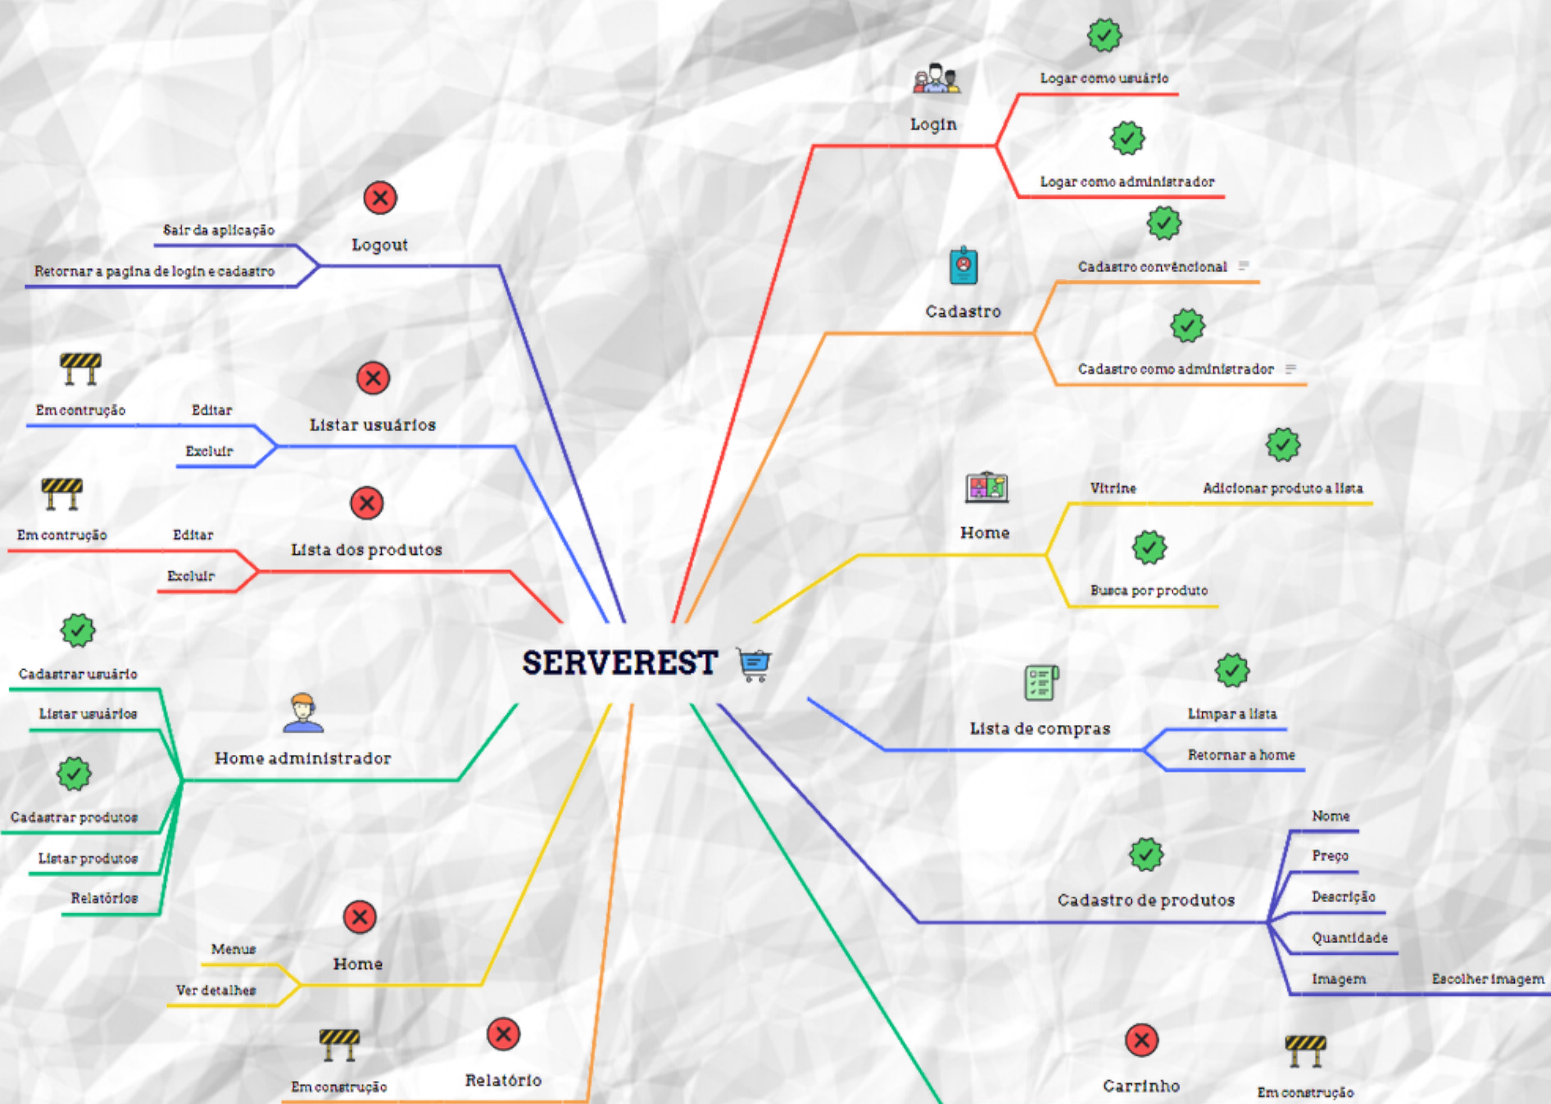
SERVEREST

Login
Logar como usuário
Logar como administrador

Cadastro
Cadastro convêncional
Cadastro como administrador

Home
Vitrine
Adicionar produto a lista
Busca por produto

Lista de compras
Limpar a lista
Retornar a home

Cadastro de produtos
Nome
Preço
Descrição
Quantidade
Imagem
Escolher imagem

Carrinho
Em construção

Logout
Sair da aplicação
Retornar a pagina de login e cadastro

Listar usuários
Em contrução
Editar
Excluir

Lista dos produtos
Em contrução
Editar
Excluir

Home administrador
Cadastrar usuário
Listar usuários
Cadastrar produtos
Listar produtos
Relatórios

Home
Menus
Ver detalhes

Relatório
Em construção